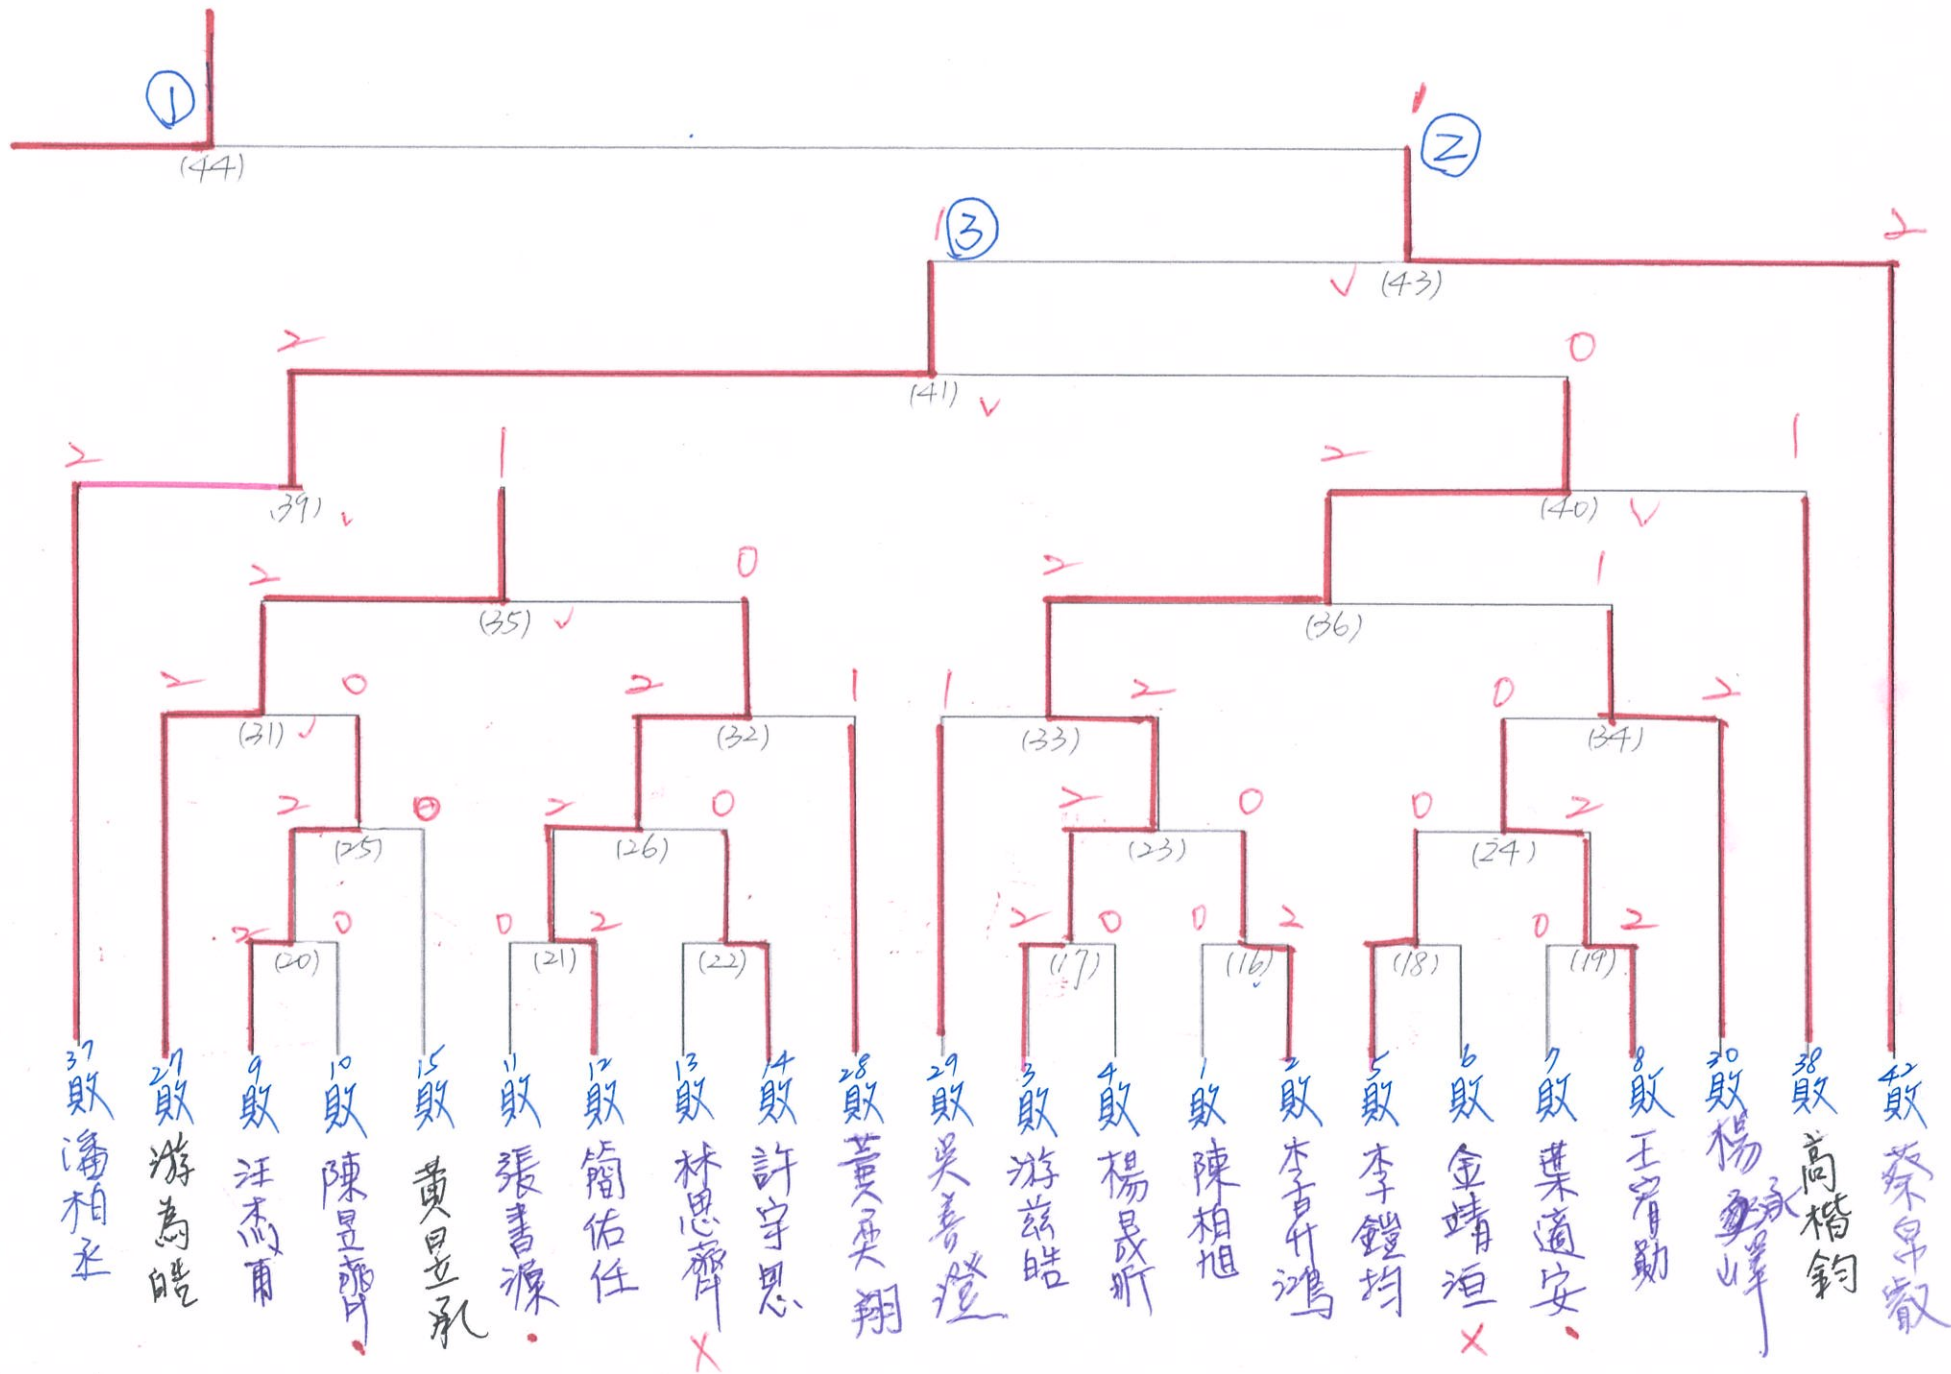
①
(44)
②
③
2
(43)
2
0
(41)
2
1
1
2
(39)
(40)
2
0
2
1
(35)
(36)
2
0
2
1
1
2
0
2
(31)
(32)
(33)
(34)
2
0
0
2
0
0
2
(25)
(26)
(23)
(24)
2
0
0
2
2
0
0
2
0
2
(20)
(21)
(22)
(17)
(16)
(18)
(19)
37 敗 潘柏丞
27 敗 游為皓
9 敗 汪杰甫
10 敗 陳昱齊
15 敗 黃昱承
11 敗 張書源
12 敗 簡佑任
13 敗 林思齊
14 敗 許宇恩
28 敗 黃奕翔
29 敗 吳善燈
3 敗 游茲皓
4 敗 楊晟昕
1 敗 陳柏旭
2 敗 李昇鴻
5 敗 李鎧均
6 敗 金靖洹
7 敗 葉適安
8 敗 王宥勛
30 敗 楊承峰
38 敗 高楷鈞
42 敗 蔡昂叡